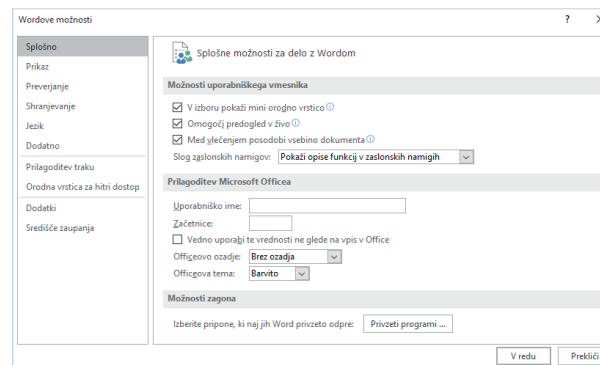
Wordove možnosti

?

Splošno
Prikaz
Preverjanje
Shranjevanje
Jezik
Dodatno
Prilagoditev traku
Orodna vrstica za hitri dostop
Dodatki
Središče zaupanja

Splošne možnosti za delo z Wordom

Možnosti uporabniškega vmesnika

V izboru pokaži mini orodno vrstico
Omogoči predogled v živo
Med vlečenjem posodobi vsebino dokumenta
Slog zaslonskih namigov: Pokaži opise funkcij v zaslonskih namigih

Prilagoditev Microsoft Officea

Uporabniško ime:
Začetnice:
Vedno uporabi te vrednosti ne glede na vpis v Office
Officeovo ozadje: Brez ozadja
Officeova tema: Barvito

Možnosti zagona

Izberite pripone, ki naj jih Word privzeto odpre: Privzeti programi ...

V redu
Prekliči